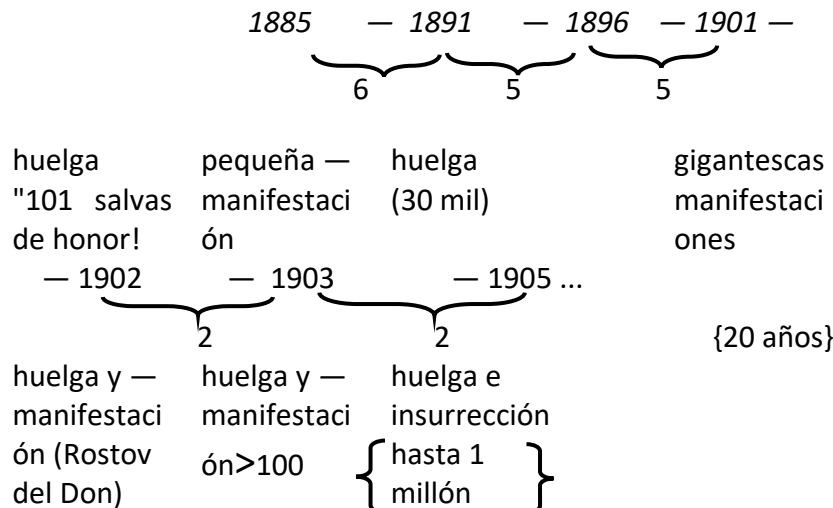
1885 — 1891 — 1896 — 1901 —

6 5 5

| huelga "101 salvas de honor! | pequeña — manifestación | huelga (30 mil) | gigantescas manifestaciones |
|---|---|---|---|

— 1902 — 1903 — 1905 ...

2 2 {20 años}

| huelga y — manifestación (Rostov del Don) | huelga y — manifestación>100 | huelga e insurrección {hasta 1 millón} |
|---|---|---|